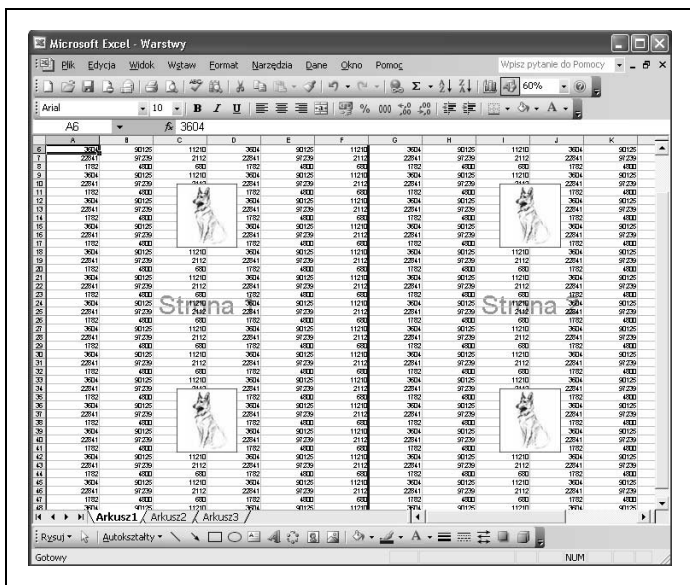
Microsoft Excel - Warstwy

Plik Edycja Widok Wstaw Format Narzędzia Dane Okno Pomoc

Wpisz pytanie do Pomocy

60%

Arial 10 B I U % 000

A6 $f_x$ 3604

| | A | B | C | D | E | F | G | H | I | J | K |
|---|---|---|---|---|---|---|---|---|---|---|---|
| 6 | 3604 | 90125 | 11210 | 3604 | 90125 | 11210 | 3604 | 90125 | 11210 | 3604 | 90125 |
| 7 | 22841 | 97239 | 2112 | 22841 | 97239 | 2112 | 22841 | 97239 | 2112 | 22841 | 97239 |
| 8 | 1782 | 4800 | 680 | 1782 | 4800 | 680 | 1782 | 4800 | 680 | 1782 | 4800 |
| 9 | 3604 | 90125 | 11210 | 3604 | 90125 | 11210 | 3604 | 90125 | 11210 | 3604 | 90125 |
| 10 | 22841 | 97239 | | 22841 | 97239 | 2112 | 22841 | 97239 | | 22841 | 97239 |

Strona Strona

Arkusz1 Arkusz2 Arkusz3

Rysuj Autokształty

Gotowy NUM